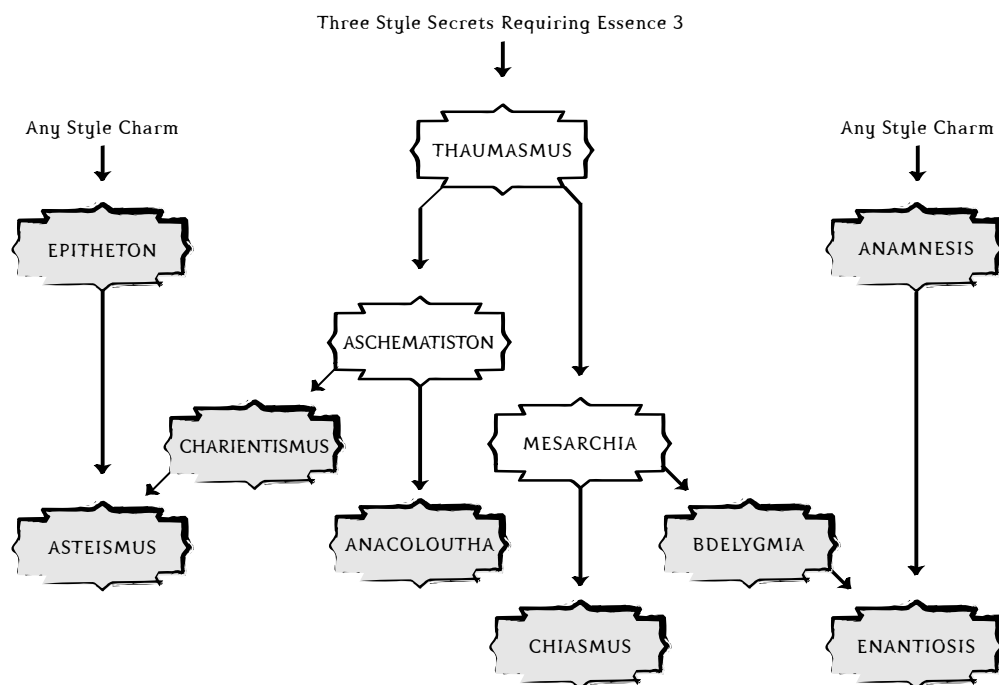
Three Style Secrets Requiring Essence 3

Any Style Charm

THAUMASMUS

Any Style Charm

EPITHETON

ANAMNESIS

ASCHEMATISTON

CHARIENTISMUS

MESARCHIA

ASTEISMUS

ANACOLOUTHA

BDELYGMIA

CHIASMUS

ENANTIOSIS